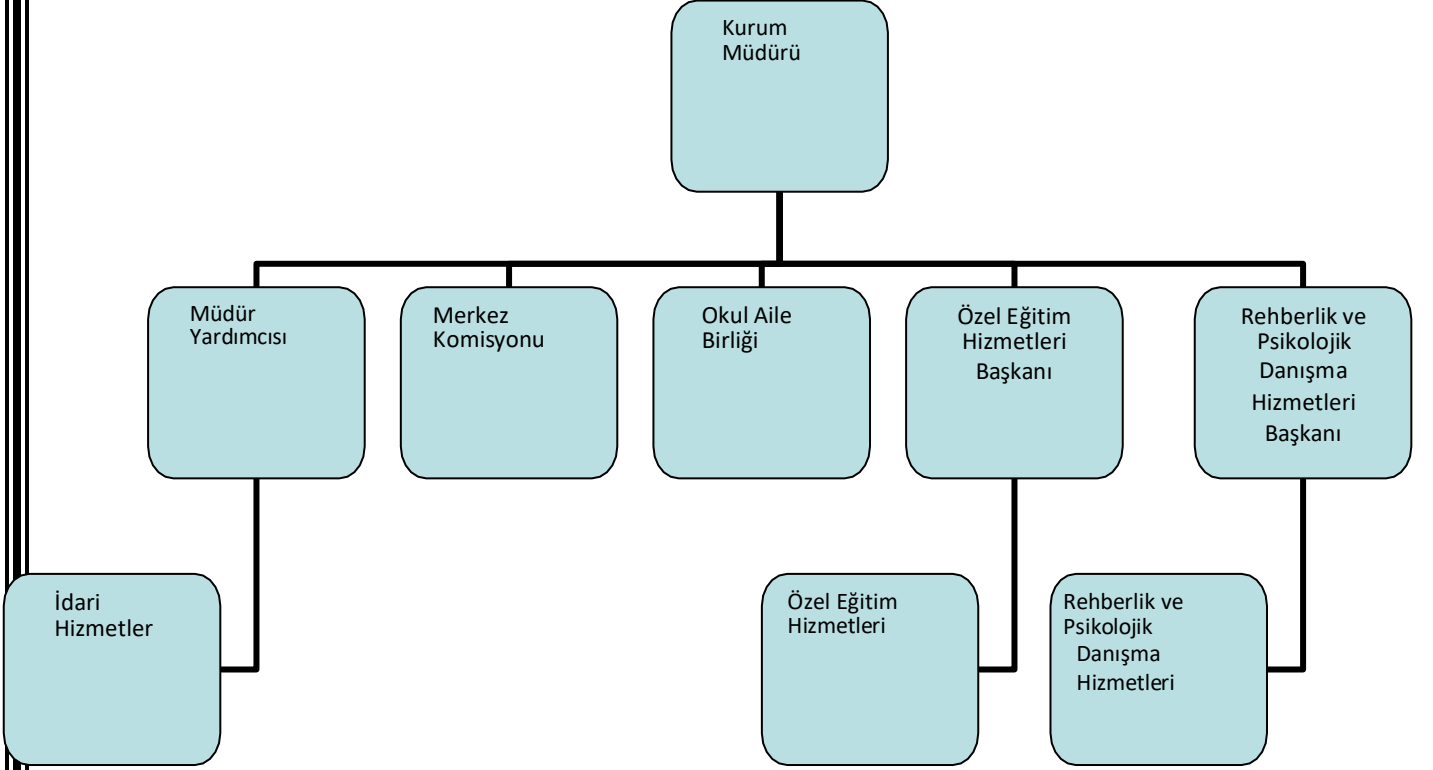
Kurum Müdürü

Müdür Yardımcısı

Merkez Komisyonu

Okul Aile Birliği

Özel Eğitim Hizmetleri Başkanı

Rehberlik ve Psikolojik Danışma Hizmetleri Başkanı

İdari Hizmetler

Özel Eğitim Hizmetleri

Rehberlik ve Psikolojik Danışma Hizmetleri